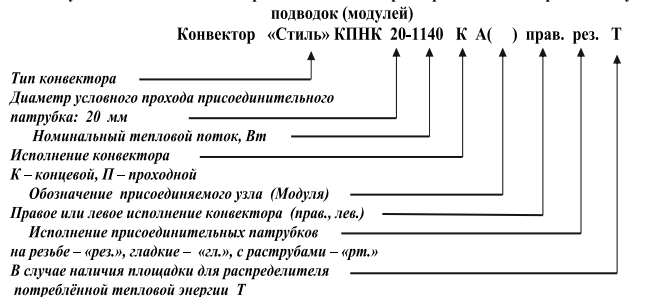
подводок (модулей)

Конвектор «Стиль» КПНК 20-1140 К А( ) прав. рез. Т

Тип конвектора

Диаметр условного прохода присоединительного патрубка: 20 мм

Номинальный тепловой поток, Вт

Исполнение конвектора
К – концевой, П – проходной

Обозначение присоединяемого узла (Модуля)

Правое или левое исполнение конвектора (прав., лев.)

Исполнение присоединительных патрубков на резьбе – «рез.», гладкие – «гл.», с раструбами – «рт.»

В случае наличия площадки для распределителя потреблённой тепловой энергии Т